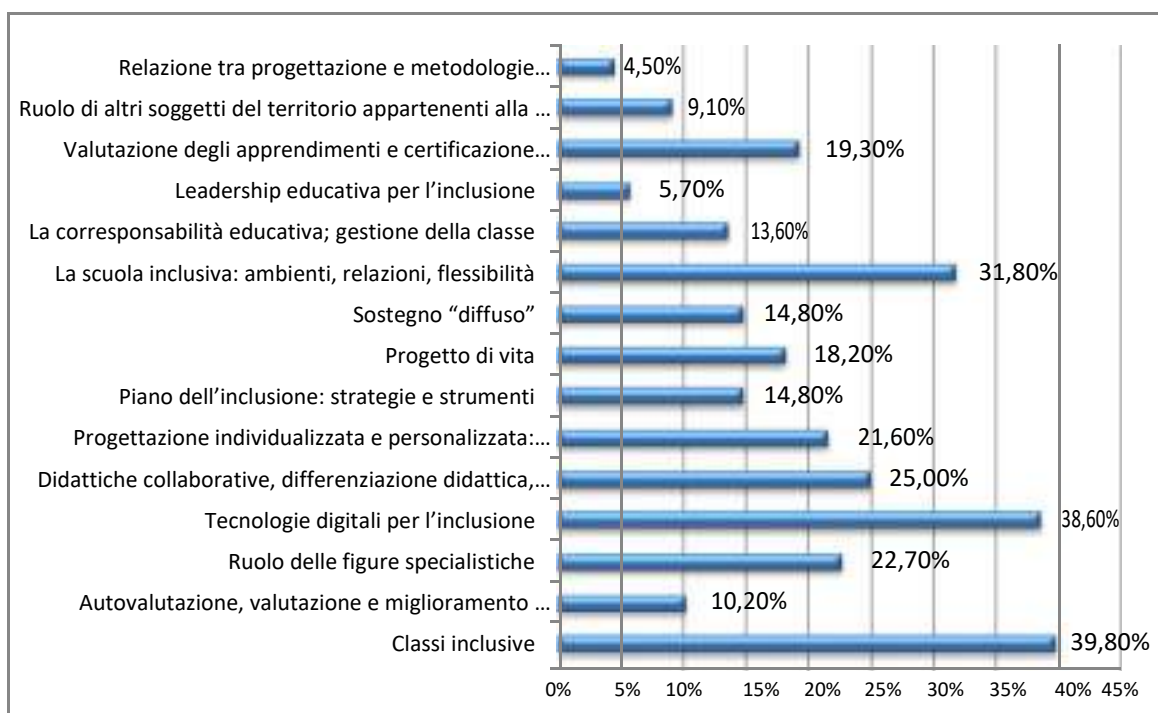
| | |
|---|---|
| Relazione tra progettazione e metodologie… | 4,50% |
| Ruolo di altri soggetti del territorio appartenenti alla … | 9,10% |
| Valutazione degli apprendimenti e certificazione… | 19,30% |
| Leadership educativa per l’inclusione | 5,70% |
| La corresponsabilità educativa; gestione della classe | 13,60% |
| La scuola inclusiva: ambienti, relazioni, flessibilità | 31,80% |
| Sostegno “diffuso” | 14,80% |
| Progetto di vita | 18,20% |
| Piano dell’inclusione: strategie e strumenti | 14,80% |
| Progettazione individualizzata e personalizzata:… | 21,60% |
| Didattiche collaborative, differenziazione didattica,… | 25,00% |
| Tecnologie digitali per l’inclusione | 38,60% |
| Ruolo delle figure specialistiche | 22,70% |
| Autovalutazione, valutazione e miglioramento … | 10,20% |
| Classi inclusive | 39,80% |

0% 5% 10% 15% 20% 25% 30% 35% 40% 45%